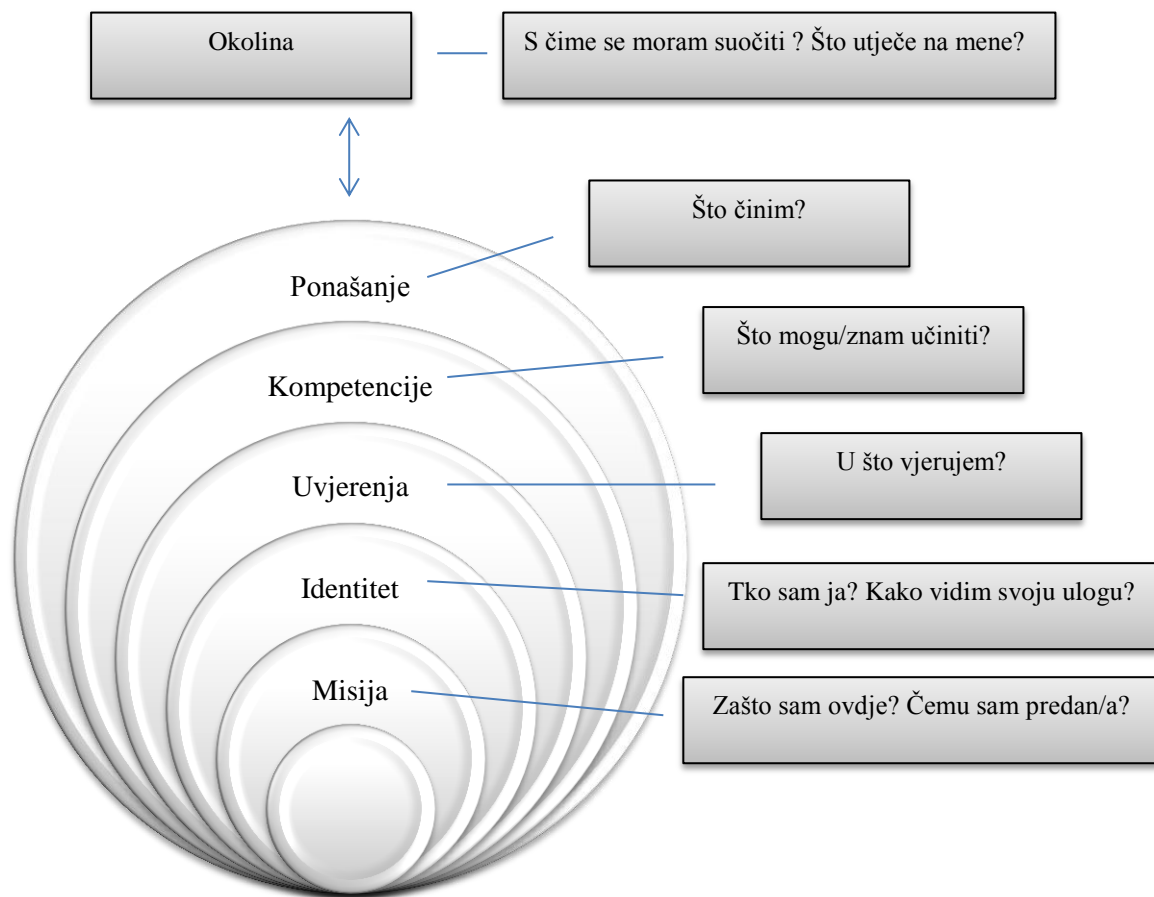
Okolina

S čime se moram suočiti ? Što utječe na mene?

Što činim?

Ponašanje

Što mogu/znam učiniti?

Kompetencije

U što vjerujem?

Uvjerenja

Identitet

Tko sam ja? Kako vidim svoju ulogu?

Misija

Zašto sam ovdje? Čemu sam predan/a?